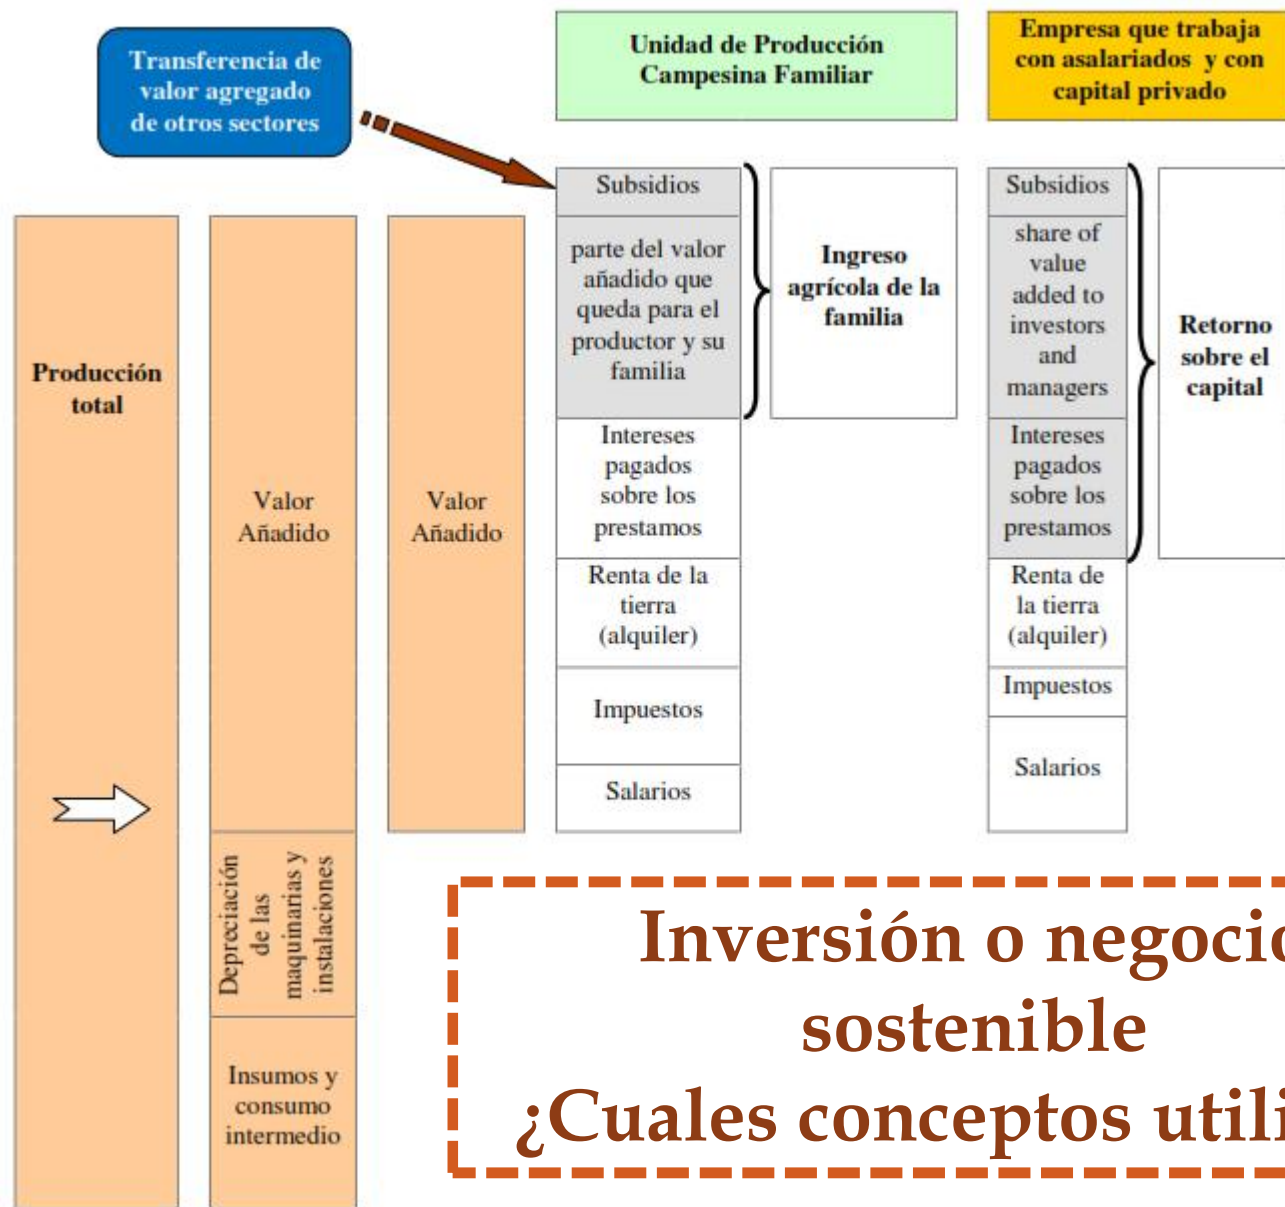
Transferencia de valor agregado de otros sectores

Unidad de Producción Campesina Familiar

Empresa que trabaja con asalariados y con capital privado

Producción total

Valor Añadido

Depreciación de las maquinarias y instalaciones

Insumos y consumo intermedio

Valor Añadido

Subsidios

parte del valor añadido que queda para el productor y su familia

Intereses pagados sobre los prestamos

Renta de la tierra (alquiler)

Impuestos

Salarios

Ingreso agrícola de la familia

Subsidios

share of value added to investors and managers

Intereses pagados sobre los prestamos

Renta de la tierra (alquiler)

Impuestos

Salarios

Retorno sobre el capital

Inversión o negoci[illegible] sostenible ¿Cuales conceptos util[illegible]